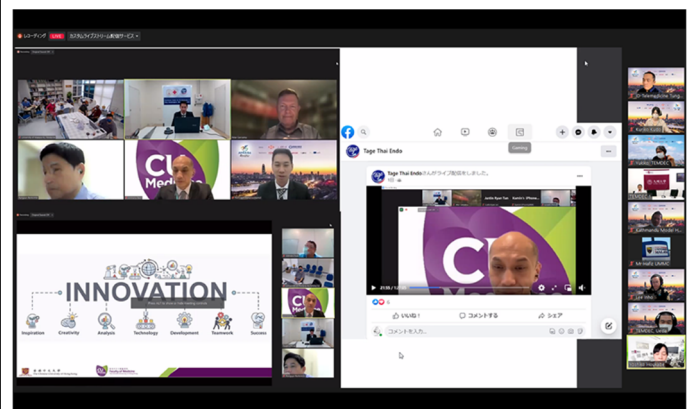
レコーディング LIVE カスタムライブストリーム配信サービス

CI Medical

INNOVATION

Inspiration Creativity Analysis Technology Development Teamwork Success

Gaming

Tage Thai Endo

Tage Thai Endo さんがライブ動画を配信しました。

CI

いいね！ コメントする シェア

コメントを入力...